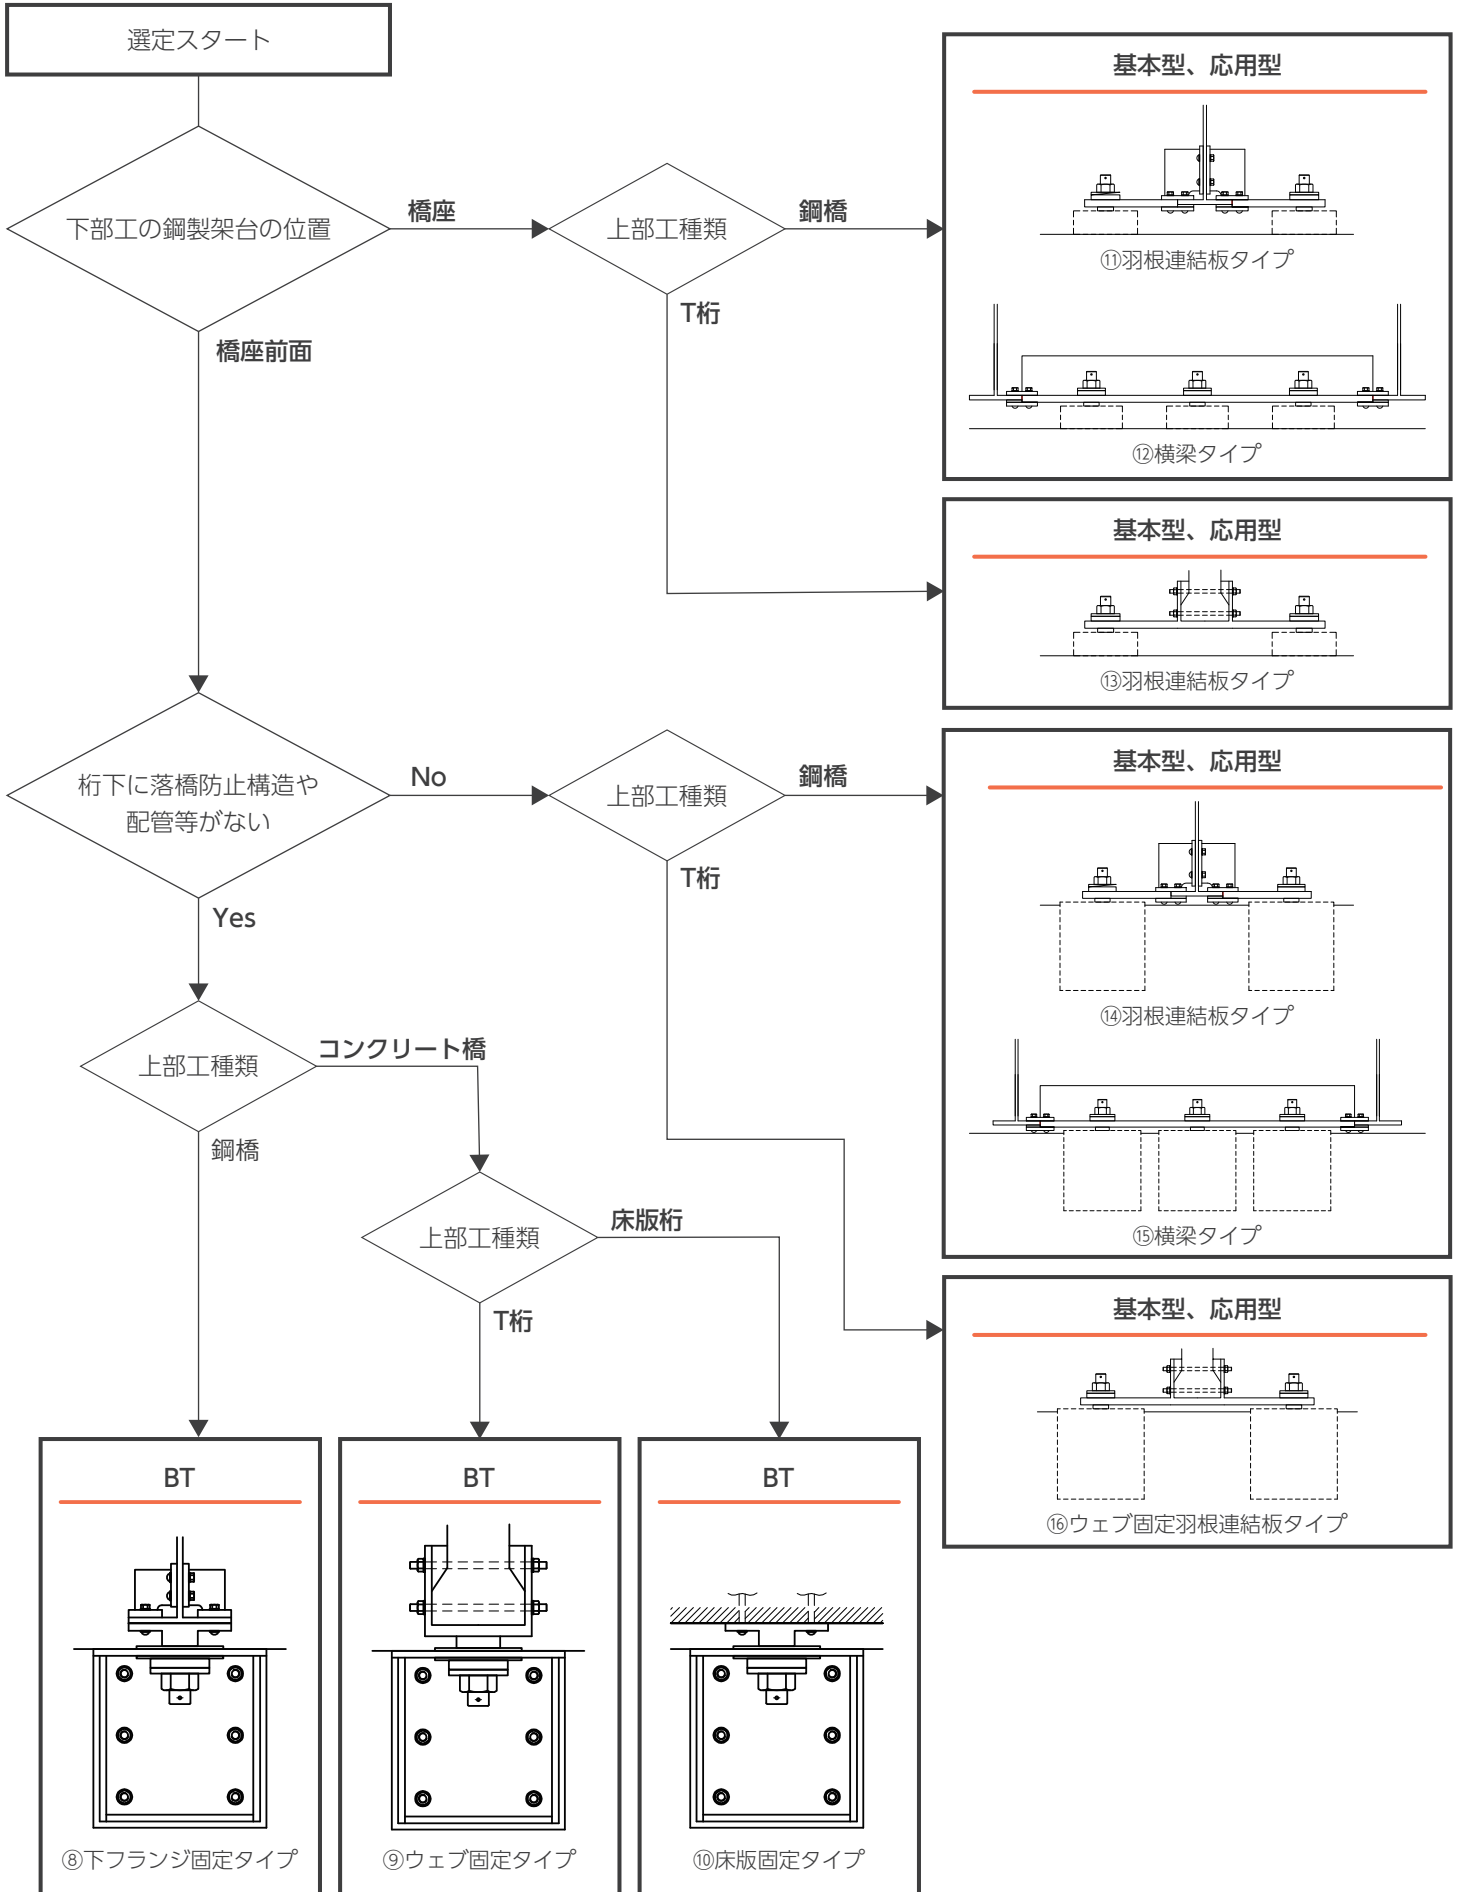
選定スタート

下部工の鋼製架台の位置

橋座

上部工種類

鋼橋

基本型、応用型

⑪羽根連結板タイプ

⑫横梁タイプ

T桁

基本型、応用型

⑬羽根連結板タイプ

橋座前面

桁下に落橋防止構造や配管等がない

No

上部工種類

鋼橋

基本型、応用型

⑭羽根連結板タイプ

⑮横梁タイプ

T桁

基本型、応用型

⑯ウェブ固定羽根連結板タイプ

Yes

上部工種類

コンクリート橋

鋼橋

上部工種類

床版桁

T桁

BT

⑧下フランジ固定タイプ

BT

⑨ウェブ固定タイプ

BT

⑩床版固定タイプ